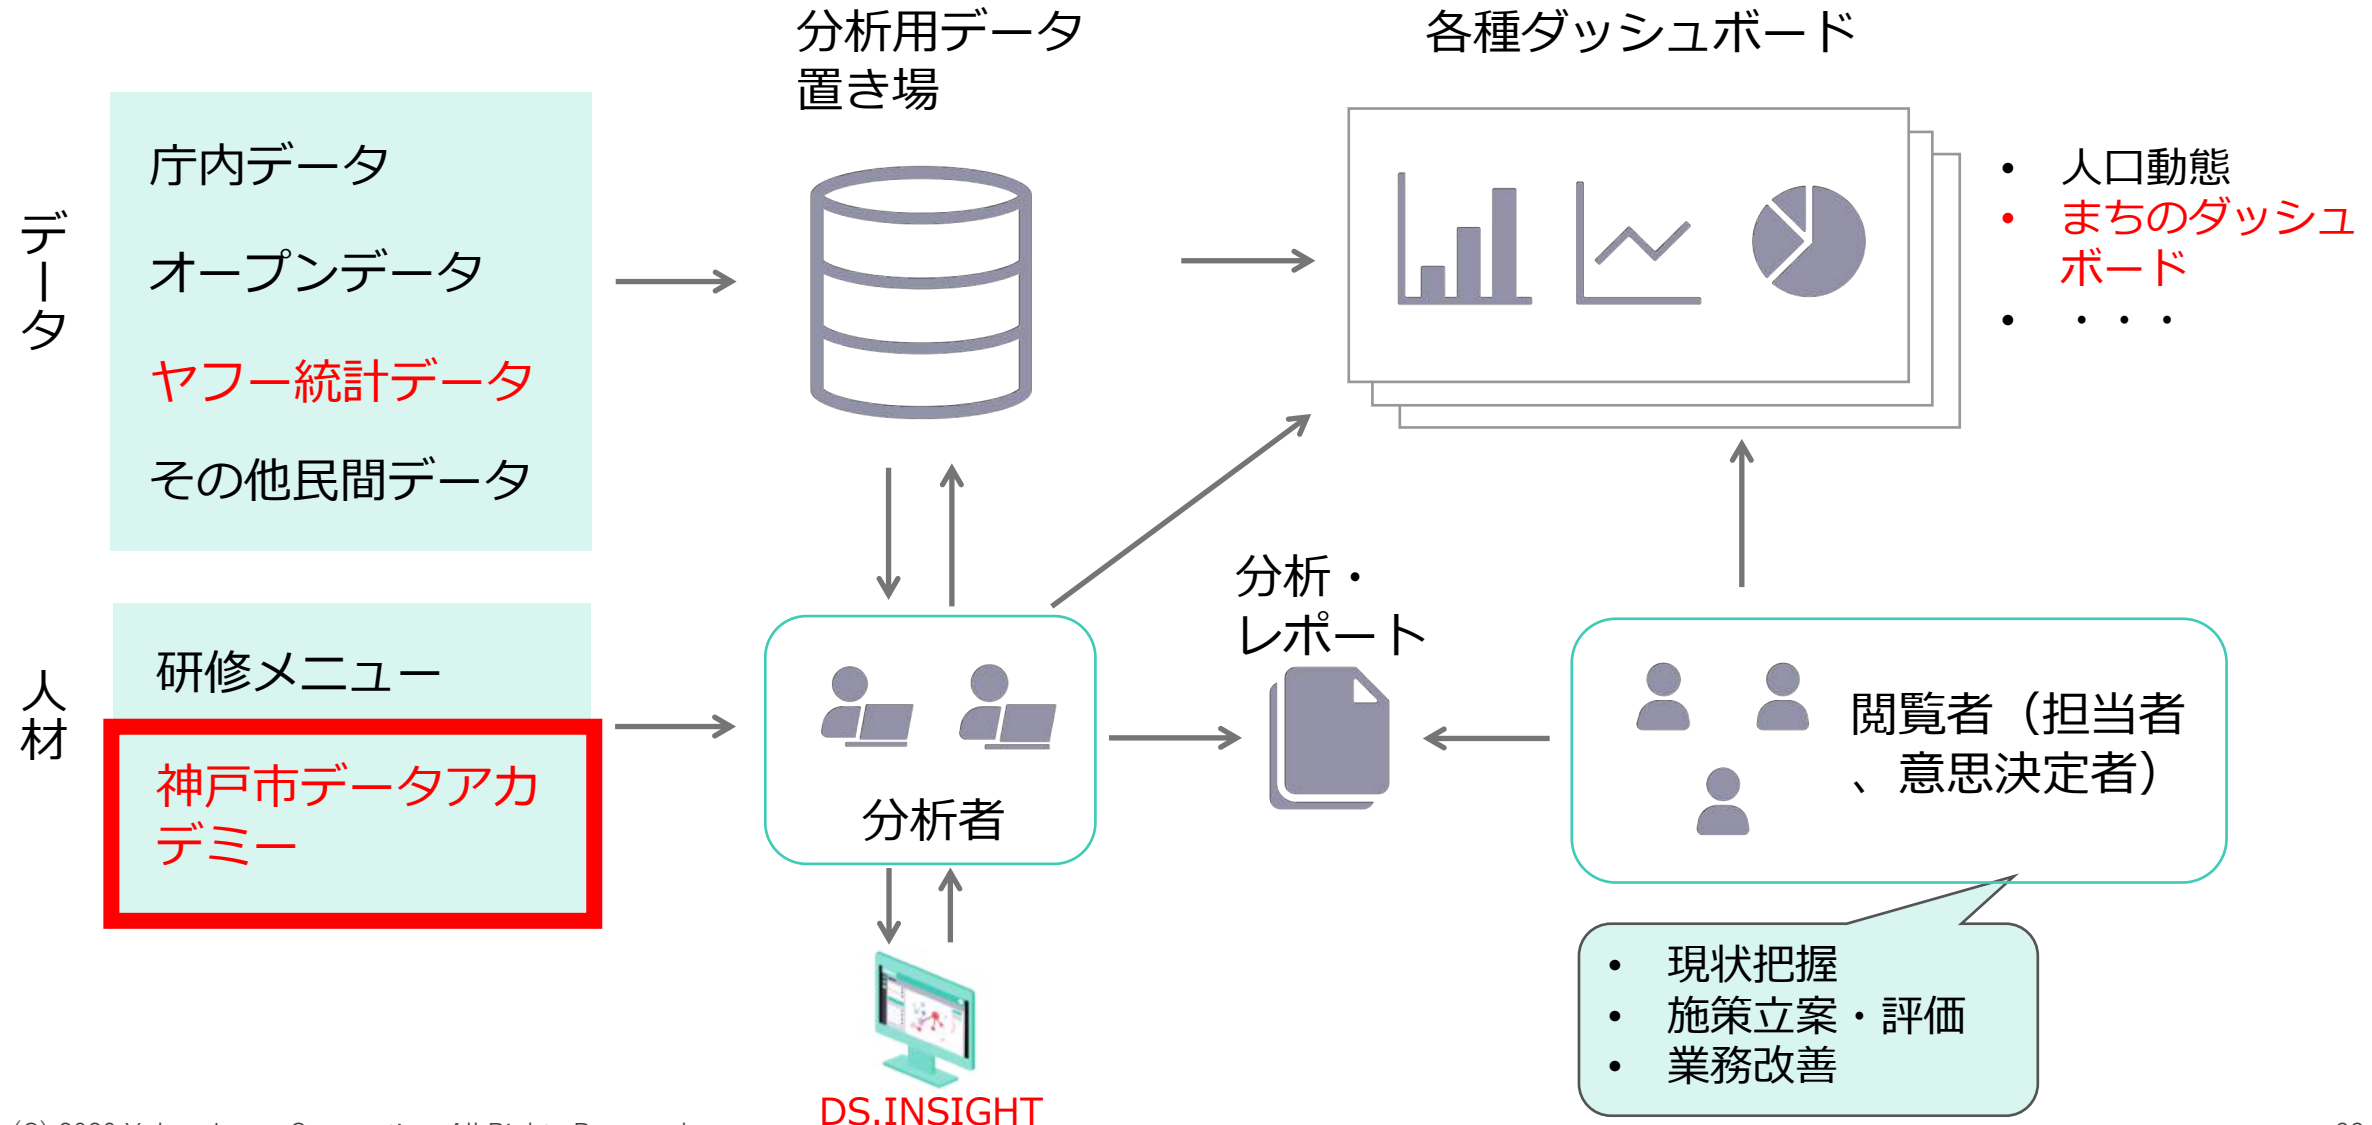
分析用データ置き場

各種ダッシュボード

データ

庁内データ

オープンデータ

ヤフー統計データ

その他民間データ

• 人口動態
• まちのダッシュボード
• ・・・

人材

研修メニュー

神戸市データアカデミー

分析者

分析・レポート

閲覧者（担当者、意思決定者）

• 現状把握
• 施策立案・評価
• 業務改善

DS.INSIGHT

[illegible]